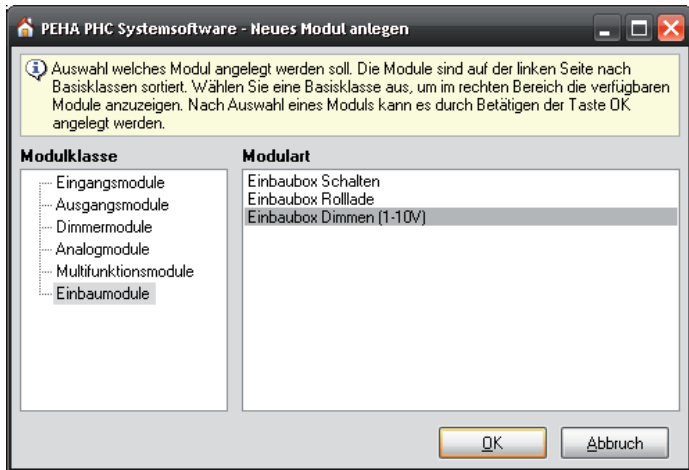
PEHA PHC Systemsoftware - Neues Modul anlegen

Auswahl welches Modul angelegt werden soll. Die Module sind auf der linken Seite nach Basisklassen sortiert. Wählen Sie eine Basisklasse aus, um im rechten Bereich die verfügbaren Module anzuzeigen. Nach Auswahl eines Moduls kann es durch Betätigen der Taste OK angelegt werden.

Modulklasse

Eingangsmodule
Ausgangsmodule
Dimmermodule
Analogmodule
Multifunktionsmodule
Einbaumodule

Modulart

Einbaubox Schalten
Einbaubox Rolllade
Einbaubox Dimmen (1-10V)

OK

Abbruch